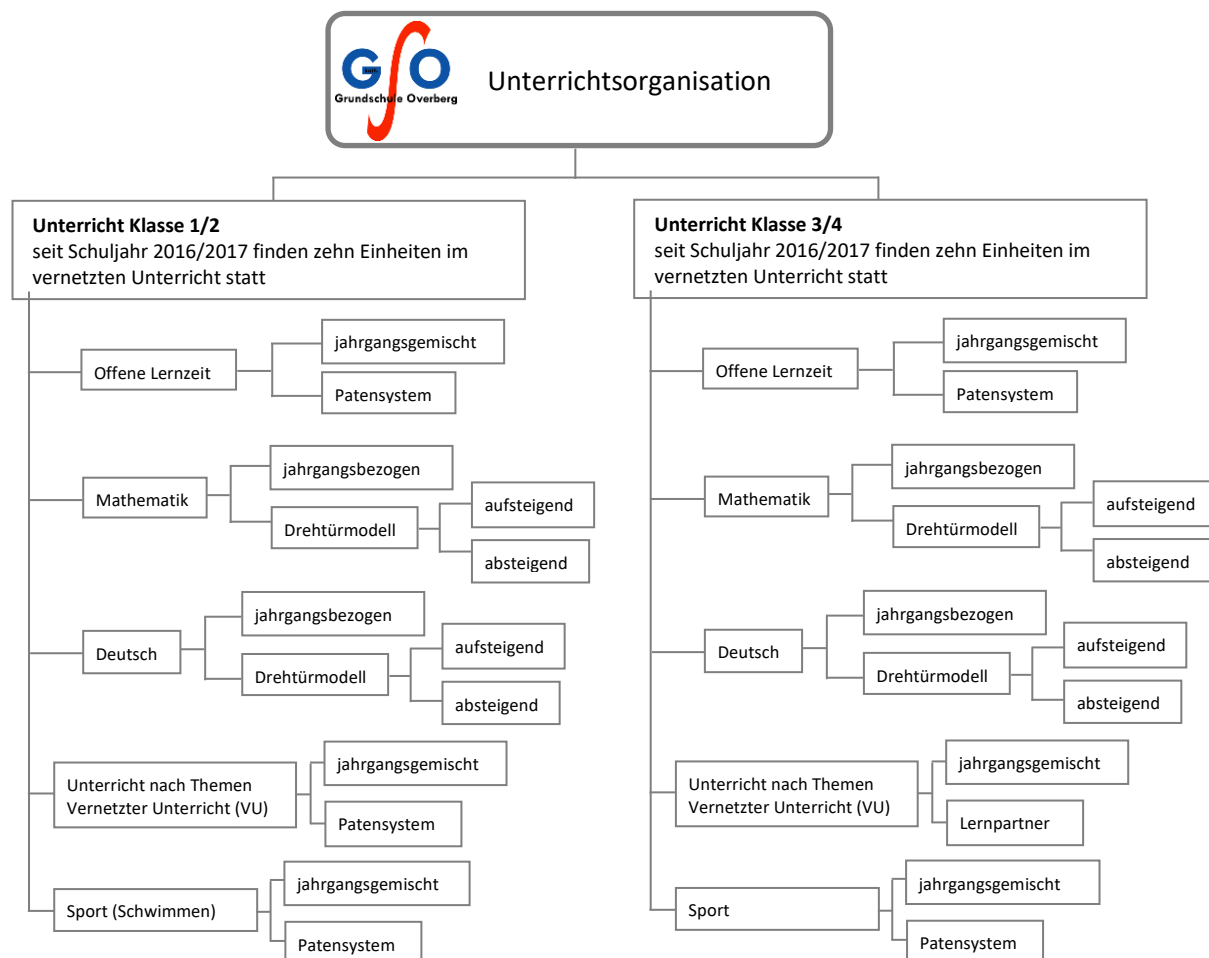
GSO
Grundschule Overberg

Unterrichtsorganisation

**Unterricht Klasse 1/2**
seit Schuljahr 2016/2017 finden zehn Einheiten im vernetzten Unterricht statt

Offene Lernzeit
jahrgangsgemischt
Patensystem

Mathematik
jahrgangsbezogen
Drehtürmodell
aufsteigend
absteigend

Deutsch
jahrgangsbezogen
Drehtürmodell
aufsteigend
absteigend

Unterricht nach Themen Vernetzter Unterricht (VU)
jahrgangsgemischt
Patensystem

Sport (Schwimmen)
jahrgangsgemischt
Patensystem

**Unterricht Klasse 3/4**
seit Schuljahr 2016/2017 finden zehn Einheiten im vernetzten Unterricht statt

Offene Lernzeit
jahrgangsgemischt
Patensystem

Mathematik
jahrgangsbezogen
Drehtürmodell
aufsteigend
absteigend

Deutsch
jahrgangsbezogen
Drehtürmodell
aufsteigend
absteigend

Unterricht nach Themen Vernetzter Unterricht (VU)
jahrgangsgemischt
Lernpartner

Sport
jahrgangsgemischt
Patensystem